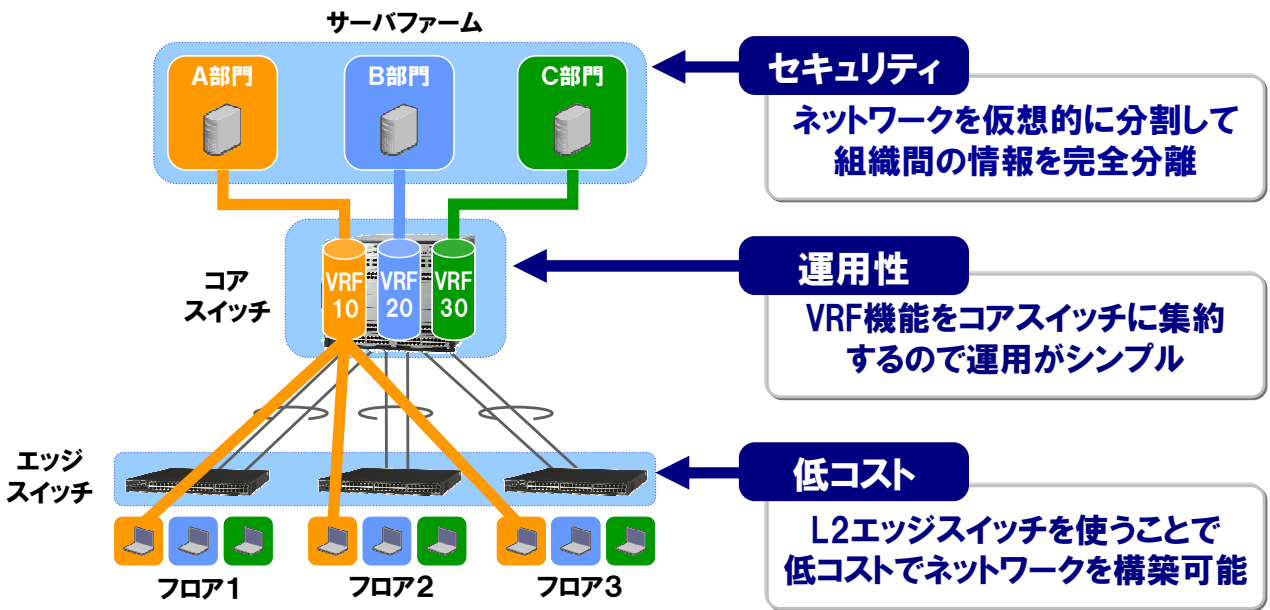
サーバファーム

A部門

B部門

C部門

コア
スイッチ

VRF
10

VRF
20

VRF
30

エッジ
スイッチ

フロア1

フロア2

フロア3

セキュリティ

ネットワークを仮想的に分割して
組織間の情報を完全分離

運用性

VRF機能をコアスイッチに集約
するので運用がシンプル

低コスト

L2エッジスイッチを使うことで
低コストでネットワークを構築可能